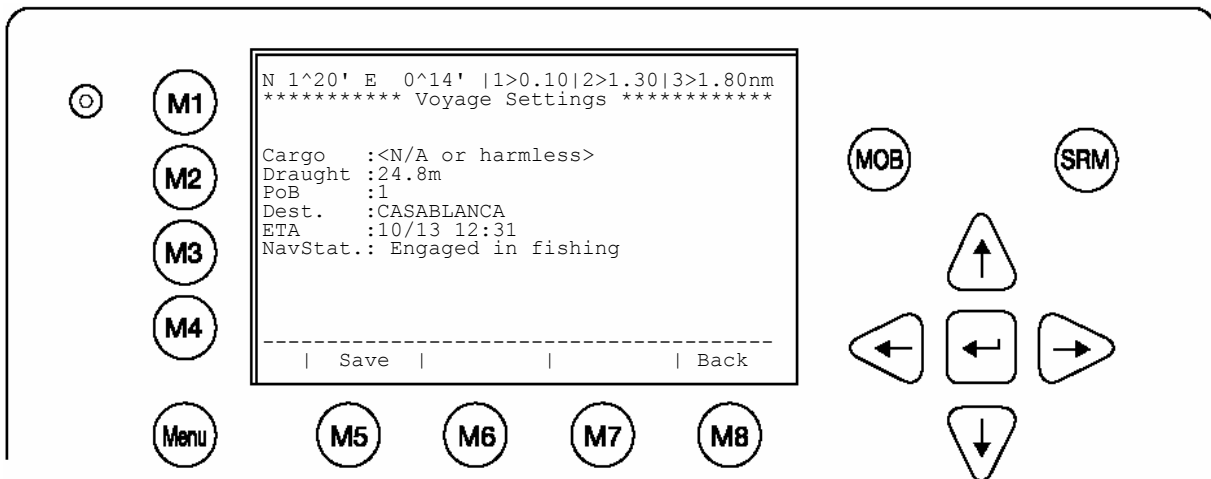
M1

M2

M3

M4

N 1^20' E 0^14' |1>0.10|2>1.30|3>1.80nm
*********** Voyage Settings ************

Cargo :<N/A or harmless>
Draught :24.8m
PoB :1
Dest. :CASABLANCA
ETA :10/13 12:31
NavStat.: Engaged in fishing

----------------------------------------
| Save | | | Back

MOB

SRM

Menu

M5

M6

M7

M8